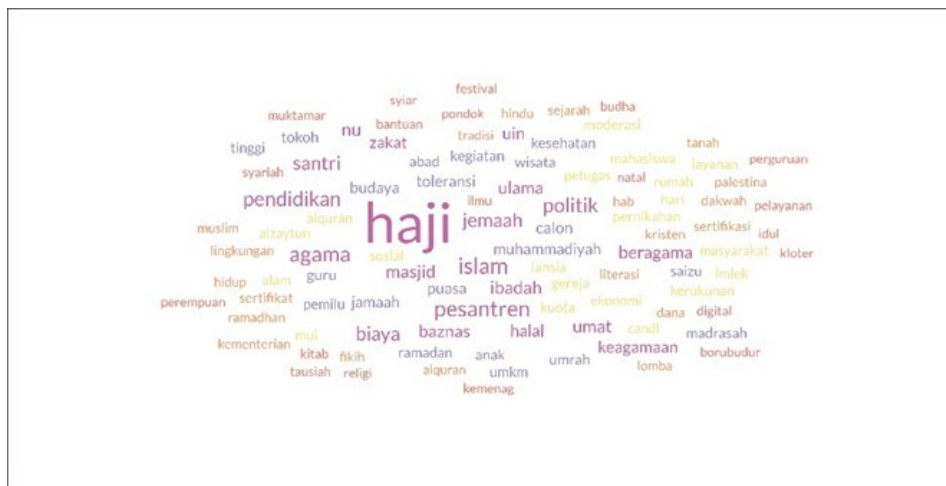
festival
muktamar syiar pondok hindu sejarah budha
bantuan uin moderasi
tinggi tokoh tradisi kesehatan tanah
nu zakat
syariah santri abad kegiatan wisata mahasiswa layanan perguruan
natal rumah palestina
pendidikan budaya toleransi ulama petugas
politik hab dakwah
ilmu hari pelayanan
muslim alzaytun alquràn haji jemaah pernikahan sertifikasi
calon kristen idul
lingkungan agama muhammadiyah beragama masyarakat kloter
sosial
hidup alam guru islam lansia literasi saizu imlek
masjid gereja kerukunan
perempuan sertifikat pemilu jamaah puasa ibadah pesantren ekonomi dana digital
ramadhan kuota
mui biaya baznas halal umat candi madrasah
kementerian keagamaan
kitab fikih ramadan anak umrah borubudur
tausiah religi alquran umkm lomba
kemenag